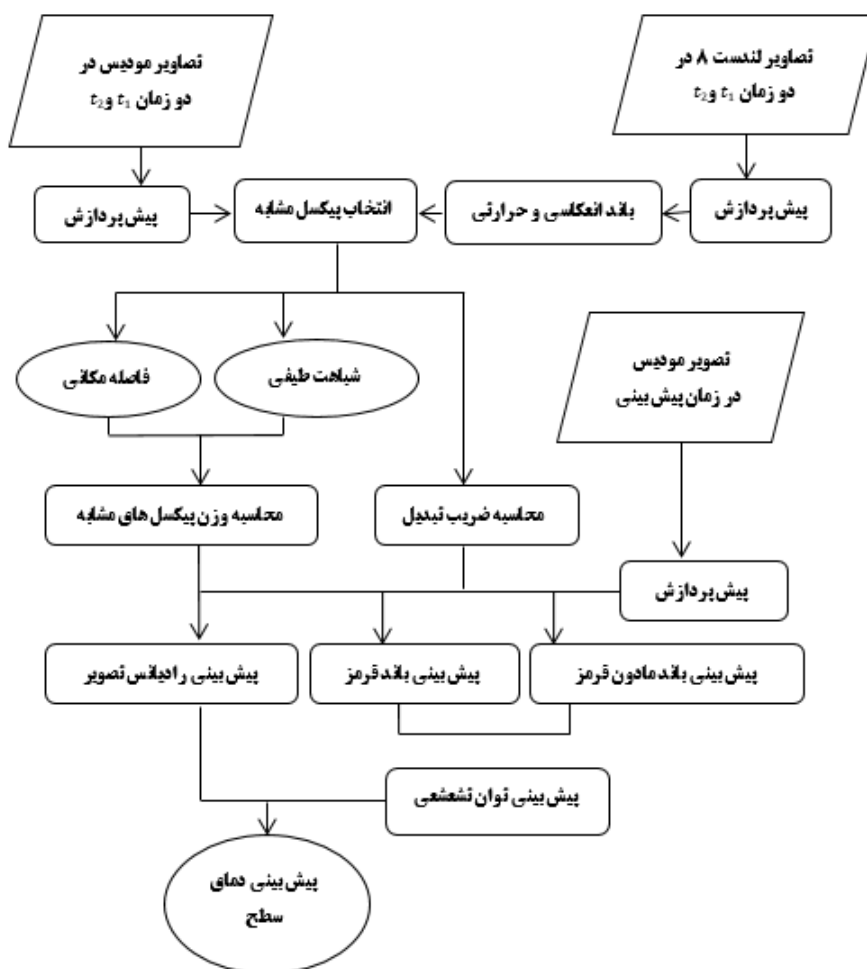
تصاویر مودیس در
دو زمان $t_1$ و $t_2$

تصاویر لندست 8 در
دو زمان $t_1$ و $t_2$

پیش پردازش

انتخاب پیکسل مشابه

باند انعکاسی و حرارتی

پیش پردازش

فاصله مکانی

شباهت طیفی

تصویر مودیس
در زمان پیش بینی

محاسبه وزن پیکسل های مشابه

محاسبه ضریب تبدیل

پیش پردازش

پیش بینی رادیانس تصویر

پیش بینی باند قرمز

پیش بینی باند مادون قرمز

پیش بینی توان تشعشعی

پیش بینی دمای
سطح